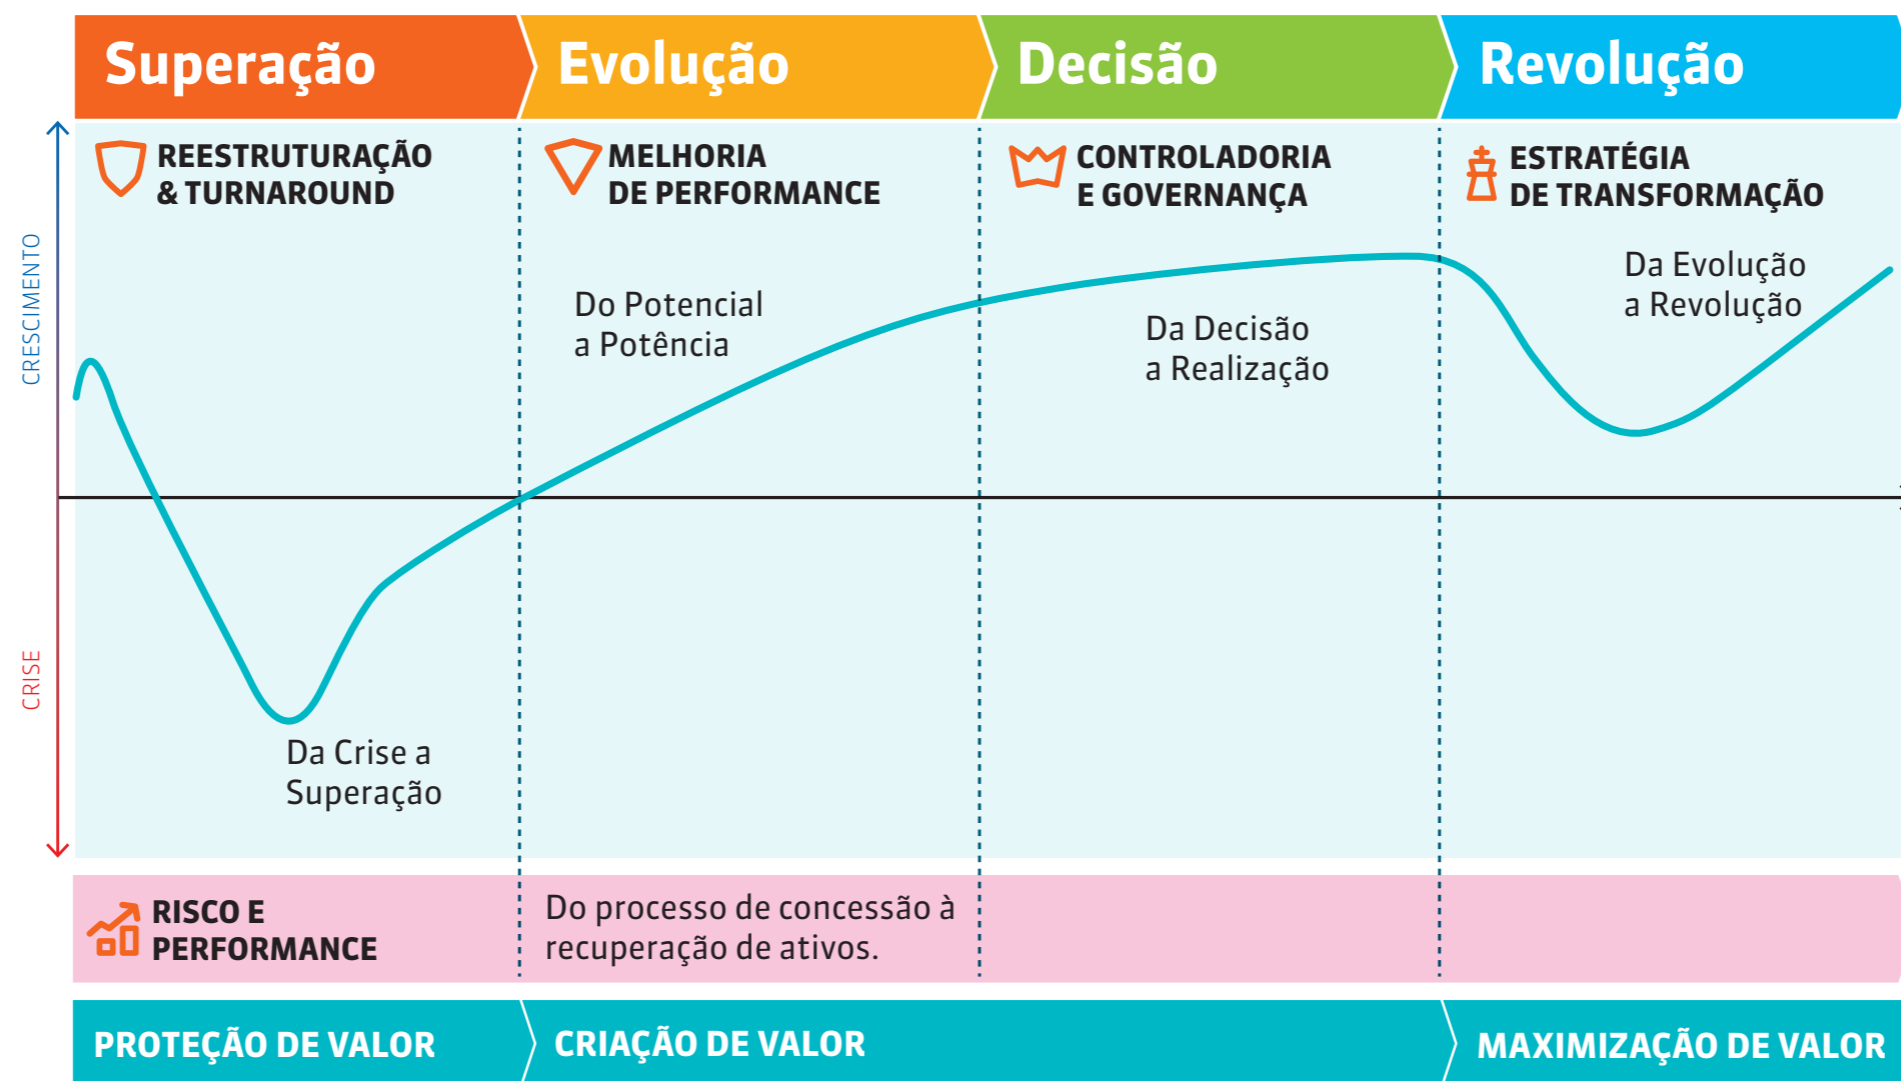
Superação

Evolução

Decisão

Revolução

CRESCIMENTO

CRISE

REESTRUTURAÇÃO & TURNAROUND

MELHORIA DE PERFORMANCE

CONTROLADORIA E GOVERNANÇA

ESTRATÉGIA DE TRANSFORMAÇÃO

Do Potencial a Potência

Da Decisão a Realização

Da Evolução a Revolução

Da Crise a Superação

RISCO E PERFORMANCE

Do processo de concessão à recuperação de ativos.

PROTEÇÃO DE VALOR

CRIAÇÃO DE VALOR

MAXIMIZAÇÃO DE VALOR